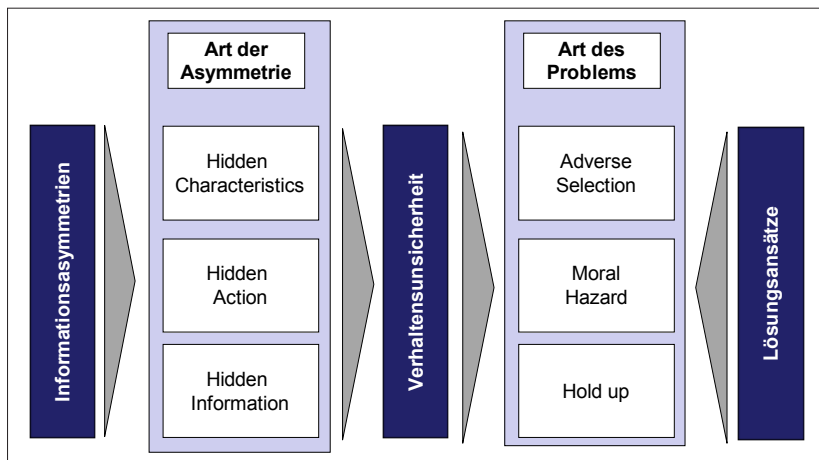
Informationsasymmetrien

Art der Asymmetrie

Hidden Characteristics

Hidden Action

Hidden Information

Verhaltensunsicherheit

Art des Problems

Adverse Selection

Moral Hazard

Hold up

Lösungsansätze